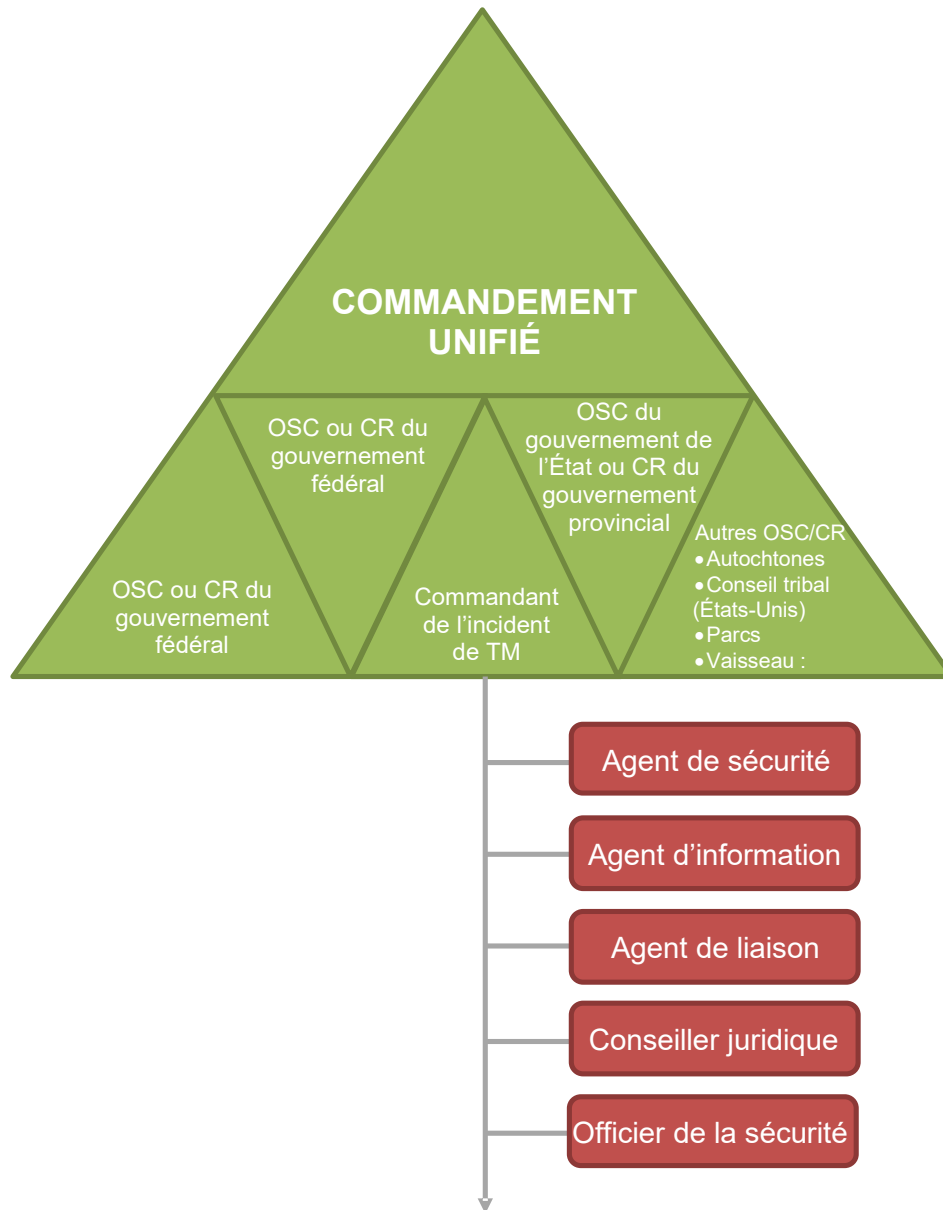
COMMANDEMENT UNIFIÉ

OSC ou CR du gouvernement fédéral

OSC du gouvernement de l'État ou CR du gouvernement provincial

OSC ou CR du gouvernement fédéral

Commandant de l'incident de TM

Autres OSC/CR
•Autochtones
•Conseil tribal (États-Unis)
•Parcs
•Vaisseau :

Agent de sécurité

Agent d'information

Agent de liaison

Conseiller juridique

Officier de la sécurité